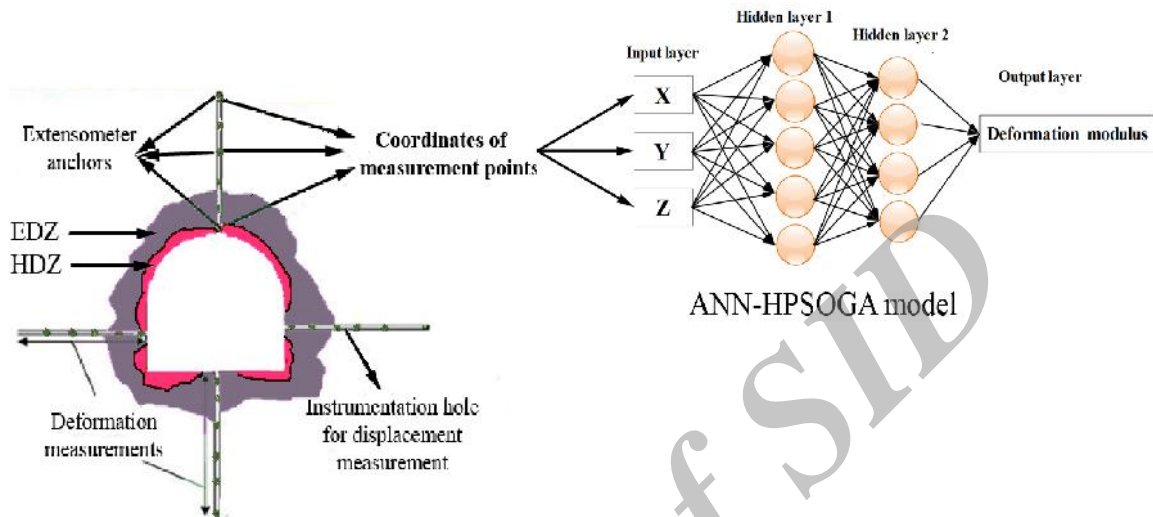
Extensometer anchors

Coordinates of measurement points

EDZ
HDZ

Deformation measurements

Instrumentation hole for displacement measurement

Input layer
Hidden layer 1
Hidden layer 2
Output layer

X
Y
Z

Deformation modulus

ANN-HPSOGA model

f SID